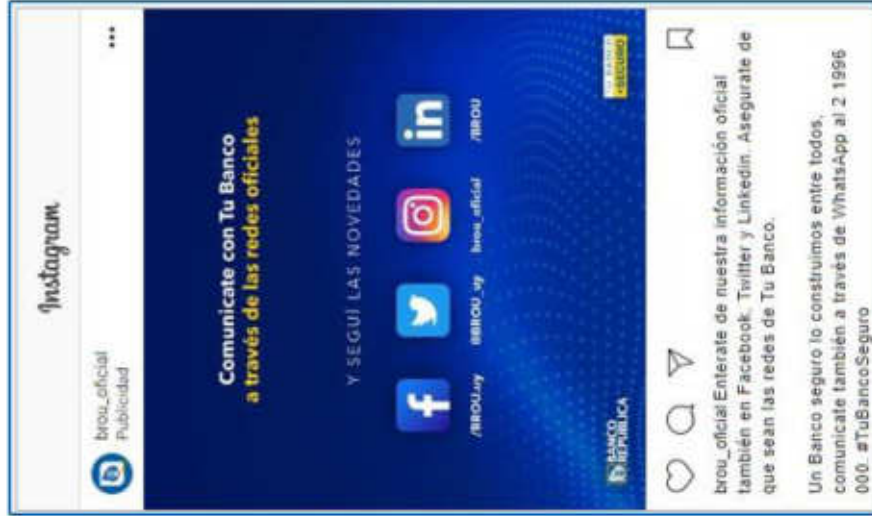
Instagram

brou_oficial
Publicidad

Comunicate con Tu Banco
a través de las redes oficiales

Y SEGUÍ LAS NOVEDADES

/BROU.uy
@BROU_uy
brou_oficial
/BROU

BANCO REPÚBLICA

+SEGURO

brou_oficial Enterate de nuestra información oficial también en Facebook, Twitter y Linkedin. Asegurate de que sean las redes de Tu Banco.

Un Banco seguro lo construimos entre todos, comunicate también a través de WhatsApp al 2 1996 000. #TuBancoSeguro